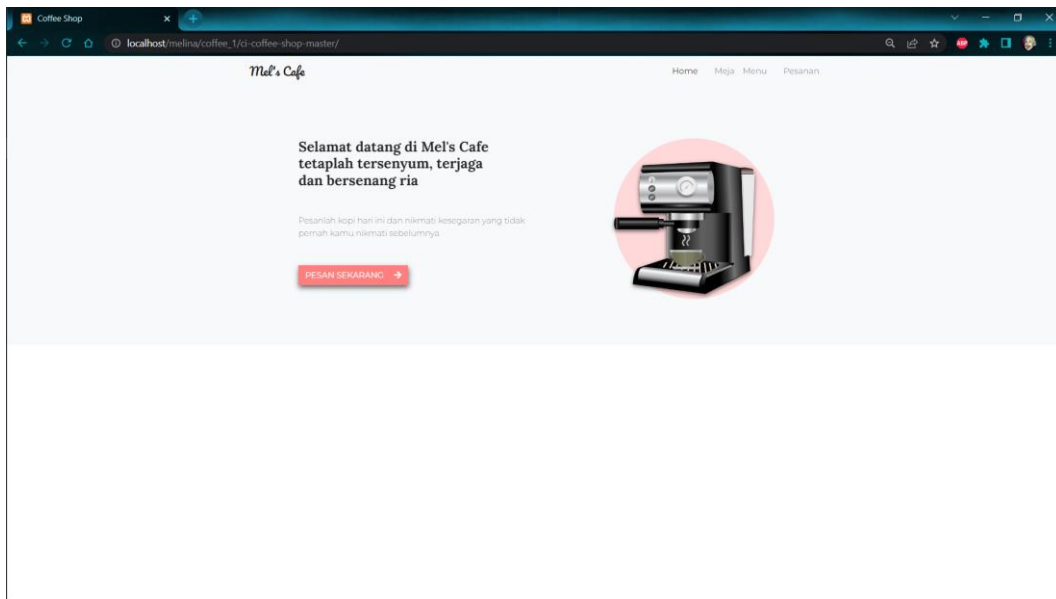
Coffee Shop

localhost/melina/coffee_1/ci-coffee-shop-master/

Mel's Cafe

Home Meja Menu Pesanan

Selamat datang di Mel's Cafe tetaplah tersenyum, terjaga dan bersenang ria

Pesanlah kopi hari ini dan nikmati kesegaran yang tidak pernah kamu nikmati sebelumnya

PESAN SEKARANG